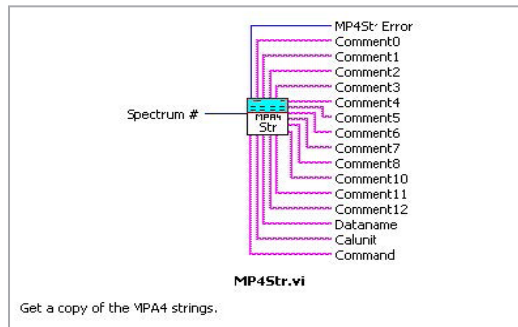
MP4Str Error
Comment0
Comment1
Comment2
Comment3
Comment4
Comment5
Comment6
Comment7
Comment8
Comment10
Comment11
Comment12
Dataname
Calunit
Command

Spectrum #

MPA4
Str

MP4Str.vi

Get a copy of the MPA4 strings.